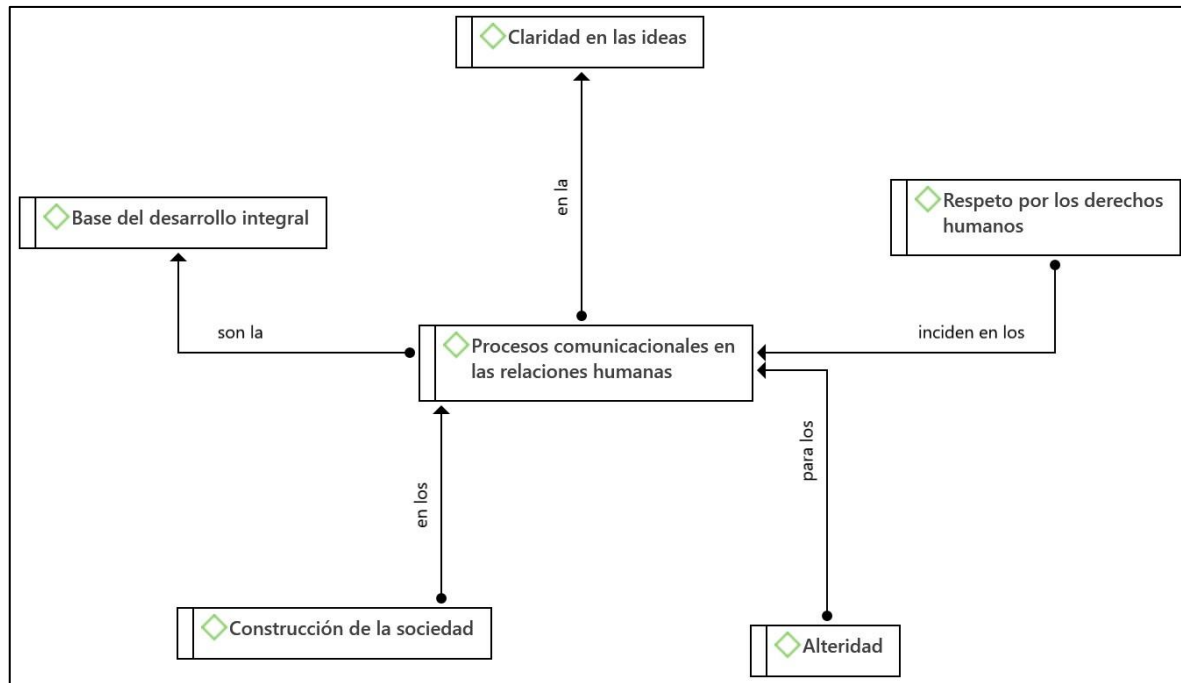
Claridad en las ideas

en la

Base del desarrollo integral

Respeto por los derechos humanos

son la

Procesos comunicacionales en las relaciones humanas

inciden en los

para los

en los

Construcción de la sociedad

Alteridad